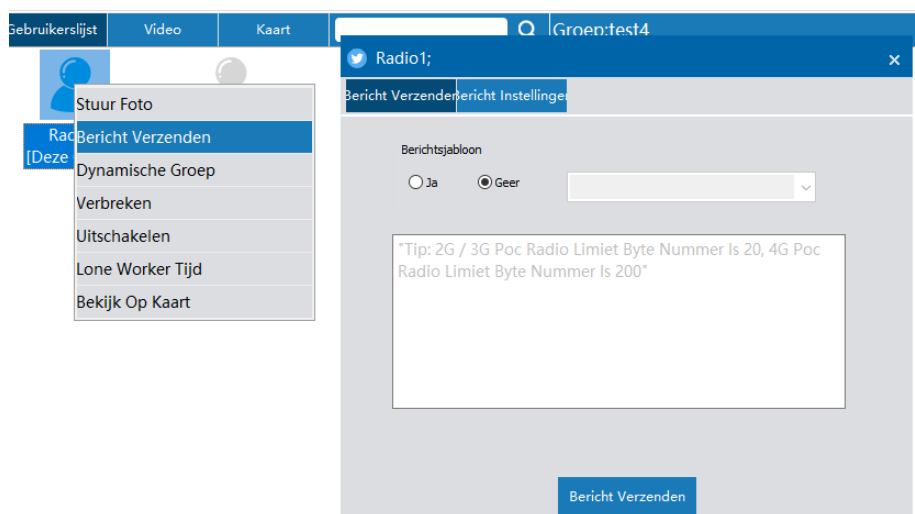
Gebruikerslijst Video Kaart Groep:test4

Rac
[Deze

Stuur Foto
Bericht Verzenden
Dynamische Groep
Verbreken
Uitschakelen
Lone Worker Tijd
Bekijk Op Kaart

Radio1;
×

Bericht Verzenden Bericht Instellingen

Berichtsjabloon

Ja Geen

"Tip: 2G / 3G Poc Radio Limiet Byte Nummer Is 20, 4G Poc Radio Limiet Byte Nummer Is 200"

Bericht Verzenden